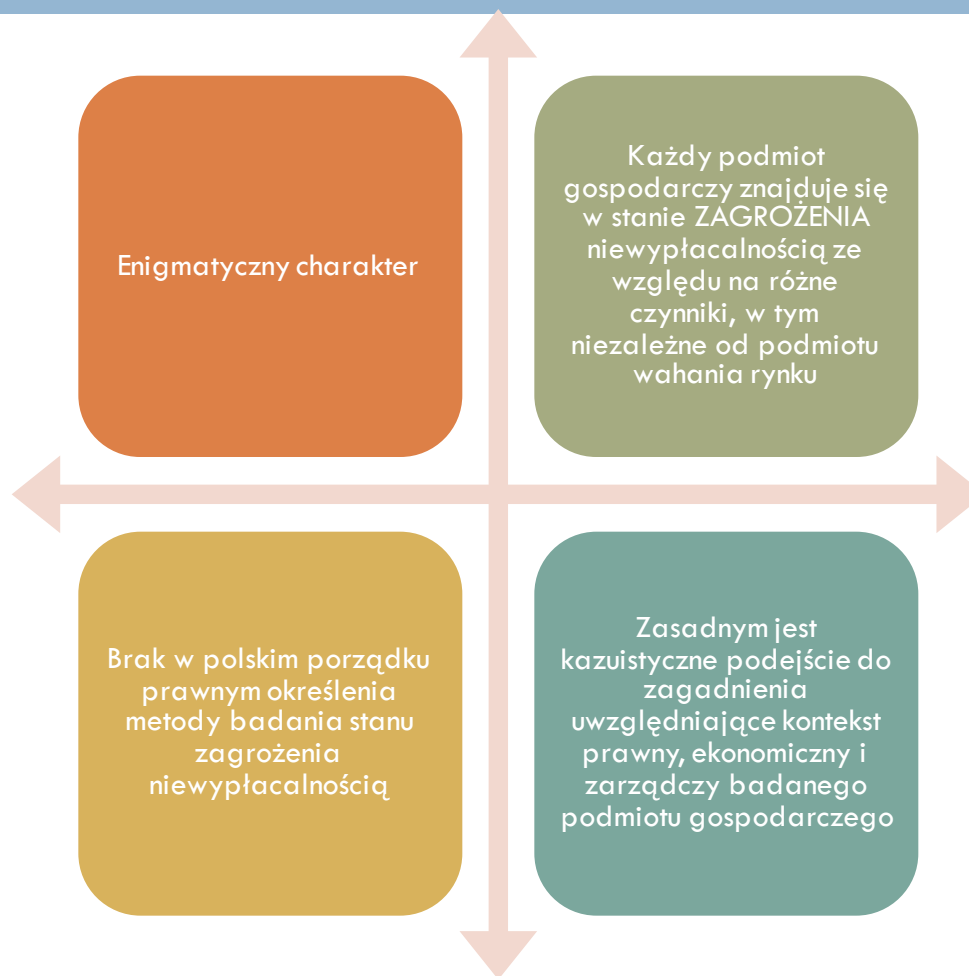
Enigmatyczny charakter

Każdy podmiot gospodarczy znajduje się w stanie ZAGROŻENIA niewypłacalnością ze względu na różne czynniki, w tym niezależne od podmiotu wahania rynku

Brak w polskim porządku prawnym określenia metody badania stanu zagrożenia niewypłacalnością

Zasadnym jest kazuistyczne podejście do zagadnienia uwzględniające kontekst prawny, ekonomiczny i zarządczy badanego podmiotu gospodarczego